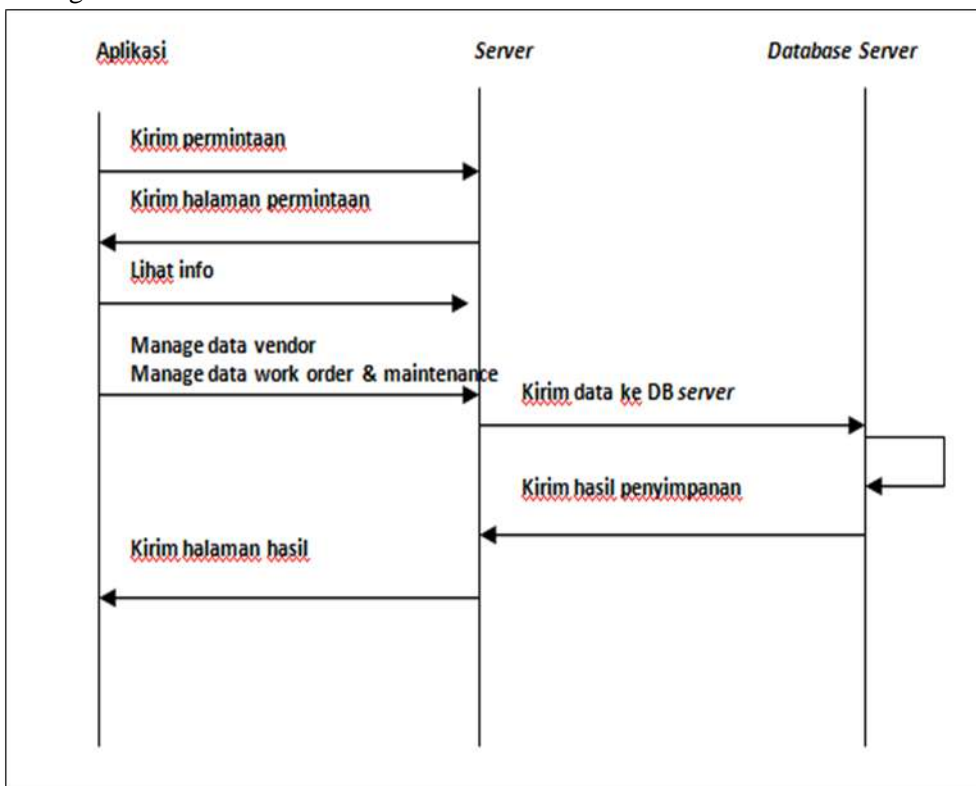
Aplikasi

Server

Database Server

Kirim permintaan

Kirim halaman permintaan

Lihat info

Manage data vendor
Manage data work order & maintenance

Kirim data ke DB server

Kirim hasil penyimpanan

Kirim halaman hasil